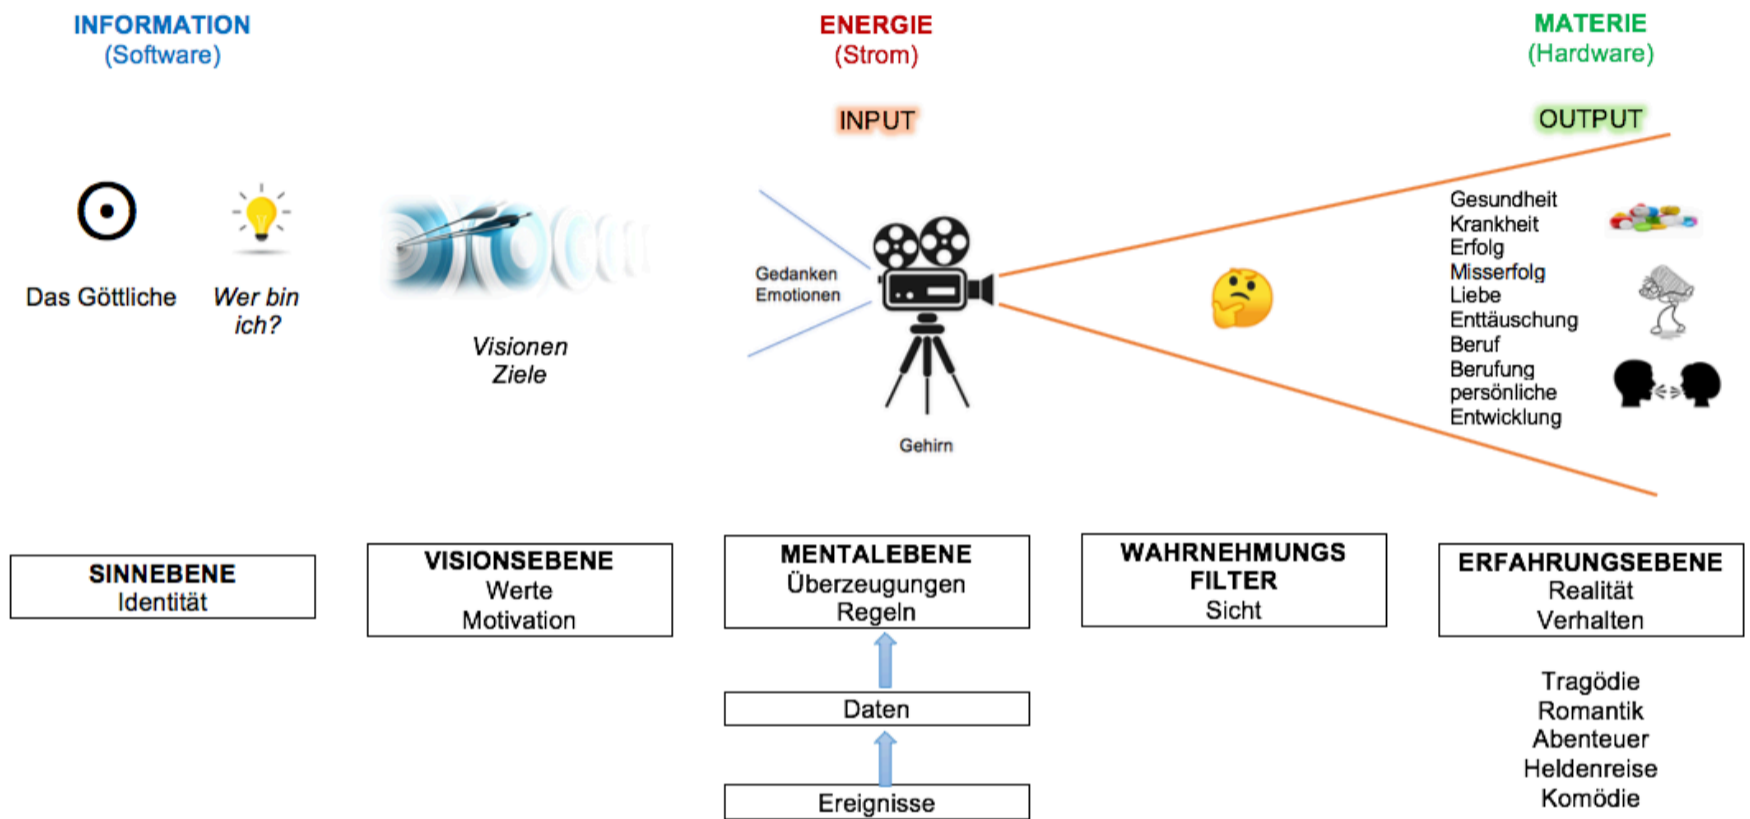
INFORMATION
(Software)

ENERGIE
(Strom)

MATERIE
(Hardware)

INPUT

OUTPUT

Das Göttliche

Wer bin ich?

Visionen
Ziele

Gedanken
Emotionen

Gehirn

Gesundheit
Krankheit
Erfolg
Misserfolg
Liebe
Enttäuschung
Beruf
Berufung
persönliche Entwicklung

SINNEBENE
Identität

VISIONSEBENE
Werte
Motivation

MENTALEBENE
Überzeugungen
Regeln

WAHRNEHMUNGS FILTER
Sicht

ERFAHRUNGSEBENE
Realität
Verhalten

Daten

Ereignisse

Tragödie
Romantik
Abenteuer
Heldenreise
Komödie